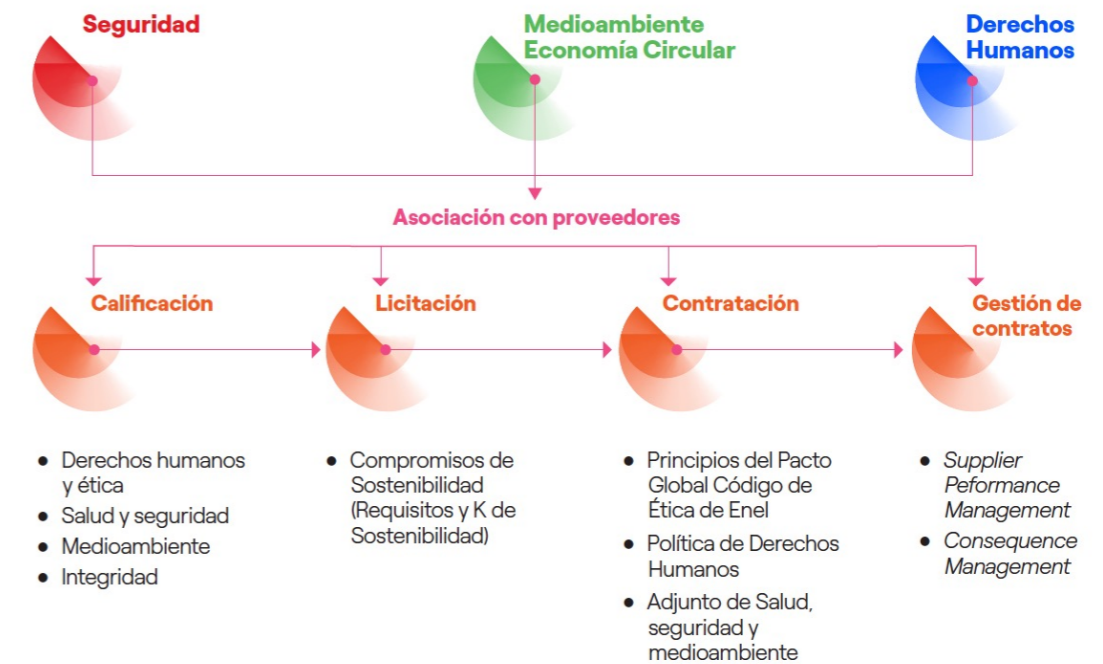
Seguridad

Medioambiente Economía Circular

Derechos Humanos

Asociación con proveedores

Calificación

Licitación

Contratación

Gestión de contratos

- Derechos humanos y ética
- Salud y seguridad
- Medioambiente
- Integridad

- Compromisos de Sostenibilidad (Requisitos y K de Sostenibilidad)

- Principios del Pacto Global Código de Ética de Enel
- Política de Derechos Humanos
- Adjunto de Salud, seguridad y medioambiente

- *Supplier Peformance Management*
- *Consequence Management*